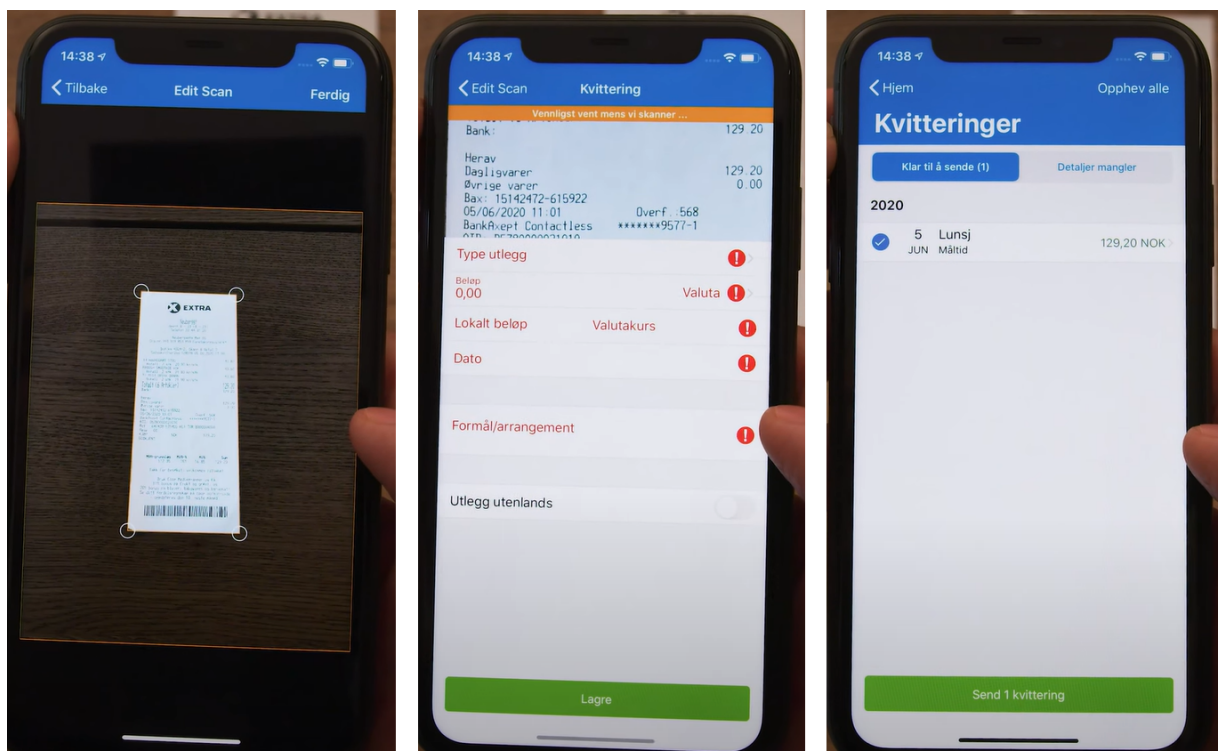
14:38

Tilbake Edit Scan Ferdig

EXTRA

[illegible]

14:38

Edit Scan Kvittering

Vennligst vent mens vi skanner ...

Bank: 129.20

Herav
Dagligvarer 129.20
Øvrige varer 0.00
Bax: 15142472-615922
05/06/2020 11:01 Overf.:568
BankAxept Contactless *******9577-1
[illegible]

Type utlegg

Beløp
0,00 Valuta

Lokalt beløp Valutakurs

Dato

Formål/arrangement

Utlegg utenlands

Lagre

14:38

Hjem Opphev alle

Kvitteringer

Klar til å sende (1) Detaljer mangler

2020

5 JUN Lunsj Måltid 129,20 NOK

Send 1 kvittering